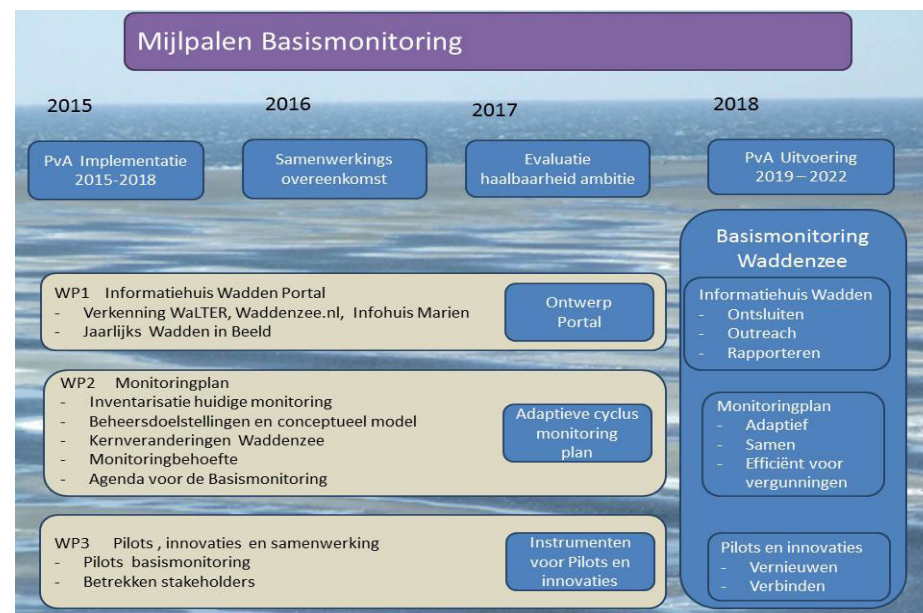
Mijlpalen Basismonitoring

2015

2016

2017

2018

PvA Implementatie 2015-2018

Samenwerkings overeenkomst

Evaluatie haalbaarheid ambitie

PvA Uitvoering 2019 – 2022

Basismonitoring Waddenzee

WP1 Informatiehuis Wadden Portal
- Verkenning WaLTER, Waddenzee.nl, Infohuis Marien
- Jaarlijks Wadden in Beeld

Ontwerp Portal

Informatiehuis Wadden
- Ontsluiten
- Outreach
- Rapporteren

WP2 Monitoringplan
- Inventarisatie huidige monitoring
- Beheersdoelstellingen en conceptueel model
- Kernveranderingen Waddenzee
- Monitoringbehoefte
- Agenda voor de Basismonitoring

Adaptieve cyclus monitoring plan

Monitoringplan
- Adaptief
- Samen
- Efficiënt voor vergunningen

WP3 Pilots , innovaties en samenwerking
- Pilots basismonitoring
- Betrekken stakeholders

Instrumenten voor Pilots en innovaties

Pilots en innovaties
- Vernieuwen
- Verbinden